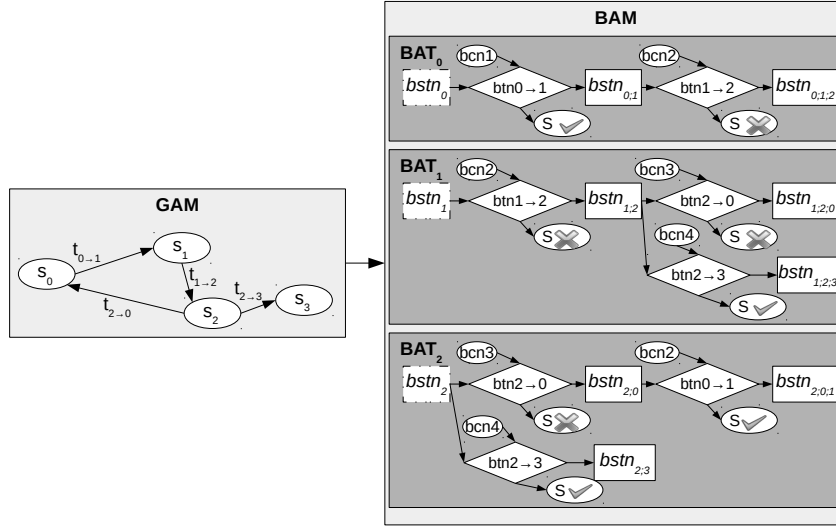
GAM

$s_0$ $t_{0\to1}$ $s_1$ $t_{1\to2}$ $s_2$ $t_{2\to3}$ $s_3$ $t_{2\to0}$

BAM

$BAT_0$

bcn1 bcn2

$bstn_0$ btn0 → 1 $bstn_{0;1}$ btn1 → 2 $bstn_{0;1;2}$

S S

$BAT_1$

bcn2 bcn3 bcn4

$bstn_1$ btn1 → 2 $bstn_{1;2}$ btn2 → 0 $bstn_{1;2;0}$

S S

btn2 → 3 $bstn_{1;2;3}$

S

$BAT_2$

bcn3 bcn2 bcn4

$bstn_2$ btn2 → 0 $bstn_{2;0}$ btn0 → 1 $bstn_{2;0;1}$

S S

btn2 → 3 $bstn_{2;3}$

S